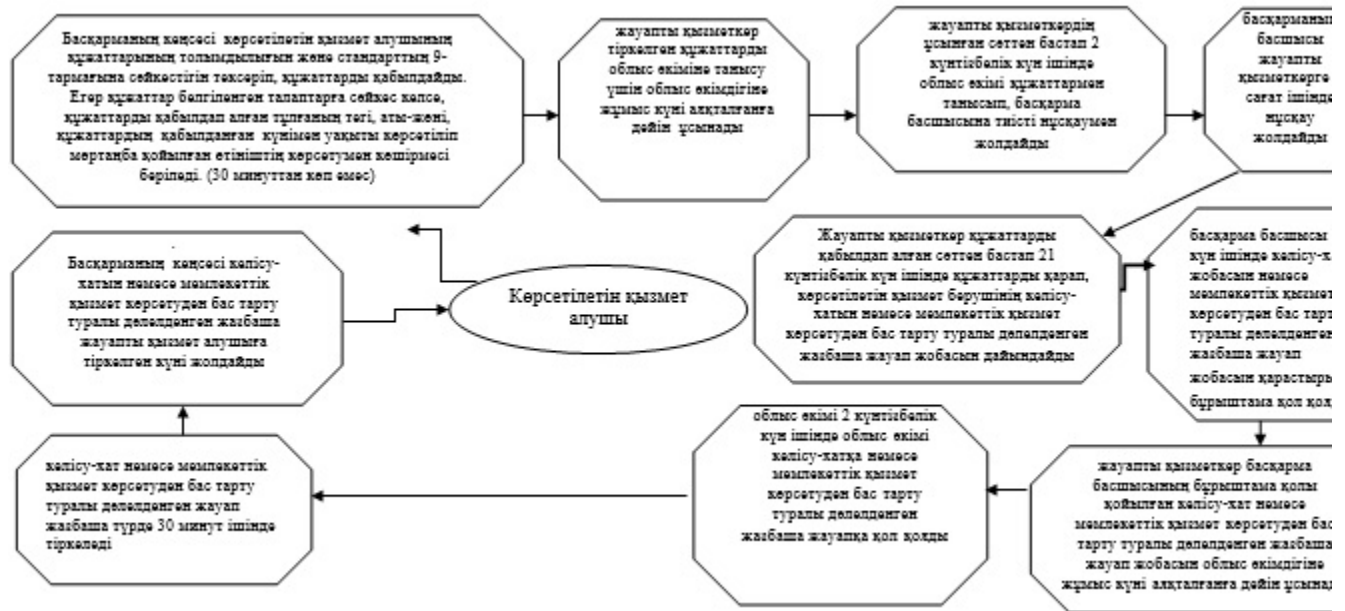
Басқарманың кеңсесі көрсетілетін қызмет алушының құжаттарының толымдылығын және стандарттың 9-тармағына сәйкестігін тексеріп, құжаттарды қабылдайды. Егер құжаттар белгіленген талаптарға сәйкес келсе, құжаттарды қабылдап алған тұлғаның тегі, аты-жөні, құжаттардың қабылданған күнімен уақыты көрсетіліп мөртаңба қойылған өтініштің көшірмесі беріледі. (30 минуттан көп емес)

жауапты қызметкер тіркелген құжаттарды облыс әкіміне танысу үшін облыс әкімдігіне жұмыс күні аяқталғанға дейін ұсынады

жауапты қызметкердің ұсынған сәттен бастап 2 күнтізбелік күн ішінде облыс әкімі құжаттармен танысып, басқарма басшысына тиісті нұсқаумен жолдайды

басқарманың басшысы жауапты қызметкерге сағат ішінде нұсқау жолдайды

Жауапты қызметкер құжаттарды қабылдап алған сәттен бастап 21 күнтізбелік күн ішінде құжаттарды қарап, көрсетілетін қызмет берушінің келісу-хатын немесе мемлекеттік қызмет көрсетуден бас тарту туралы дәлелденген жазбаша жауап жобасын дайындайды

басқарма басшысы күн ішінде келісу-х жобасын немесе мемлекеттік қызмет көрсетуден бас тарт туралы дәлелденген жазбаша жауап жобасын қарастыры бұрыштама қол қоя

.
Басқарманың кеңсесі келісу-хатын немесе мемлекеттік қызмет көрсетуден бас тарту туралы дәлелденген жазбаша жауапты қызмет алушыға тіркелген күні жолдайды

Көрсетілетін қызмет алушы

келісу-хат немесе мемлекеттік қызмет көрсетуден бас тарту туралы дәлелденген жауап жазбаша түрде 30 минут ішінде тіркеледі

облыс әкімі 2 күнтізбелік күн ішінде облыс әкімі келісу-хатқа немесе мемлекеттік қызмет көрсетуден бас тарту туралы дәлелденген жазбаша жауапқа қол қойды

жауапты қызметкер басқарма басшысының бұрыштама қолы қойылған келісу-хат немесе мемлекеттік қызмет көрсетуден бас тарту туралы дәлелденген жазбаша жауап жобасын облыс әкімдігіне жұмыс күні аяқталғанға дейін ұсына